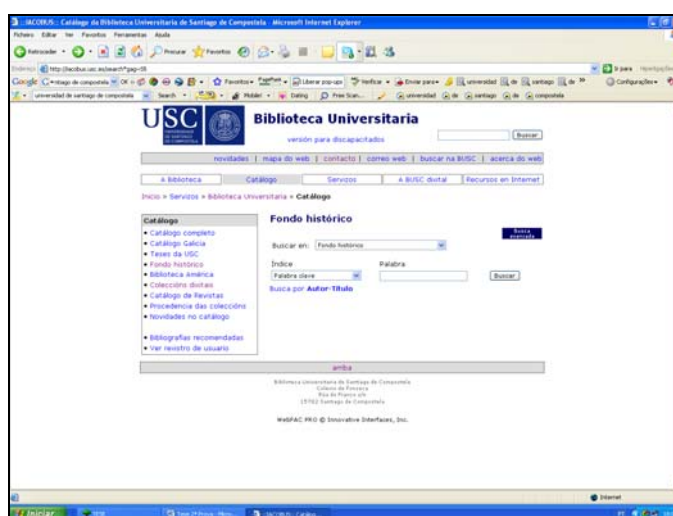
IACOBUS : Catálogo da Biblioteca Universitaria de Santiago de Compostela - Microsoft Internet Explorer

Ficheiro Editar Ver Favoritos Ferramentas Axuda

Retroceder · Procurar Favoritos

Endereço http://iacobus.usc.es/search*gag~S5

Google santiago de compostela Favoritos Liberar pop-ups Verificar Enviar para universidad santiago de

Configurações

universidad de santiago de compostela Search Mobile Dating Free Scan universidad de santiago de compostela

USC

Biblioteca Universitaria

versión para discapacitados

Buscar

novidades | mapa do web | contacto | correo web | buscar na BUSC | acerca do web

A Biblioteca | Catálogo | Servizos | A BUSC dixital | Recursos en Internet

Inicio » Servizos » Biblioteca Universitaria » Catálogo

Catálogo

• Catálogo completo
• Catálogo Galicia
• Teses da USC
• Fondo histórico
• Biblioteca América
• Coleccións dixitais
• Catálogo de Revistas
• Procedencia das coleccións
• Novidades no catálogo

• Bibliografías recomendadas
• Ver rexistro de usuario

Fondo histórico

Busca avanzada

Buscar en: Fondo histórico

Índice
Palabra clave

Palabra

Buscar

Busca por Autor-Título

arriba

Biblioteca Universitaria de Santiago de Compostela
Colexio de Fonseca
Rúa do Franco s/n
15782 Santiago de Compostela

WebPAC PRO © Innovative Interfaces, Inc.

Internet

Iniciar

IACOBUS : Catálo...